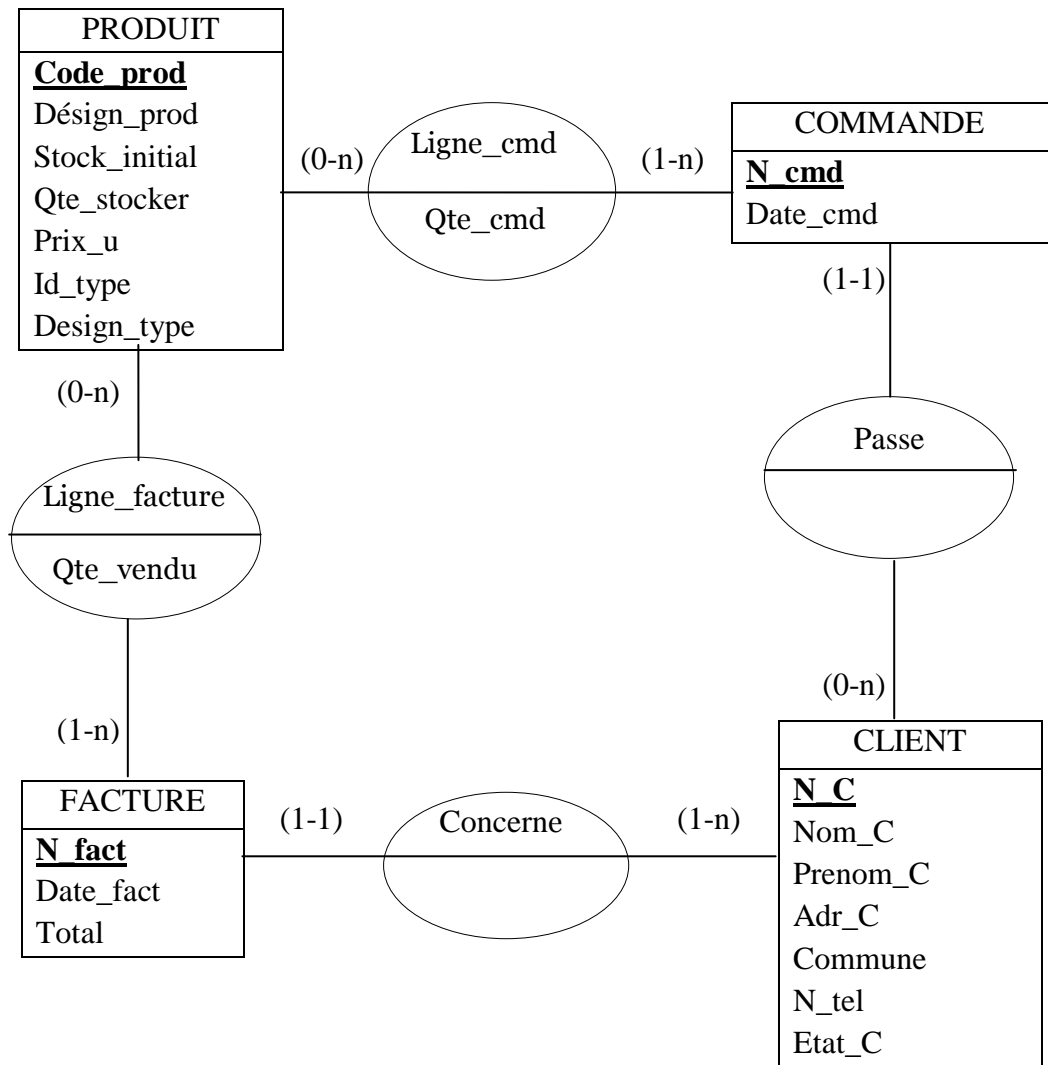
PRODUIT
Code_prod
Désign_prod
Stock_initial
Qte_stocker
Prix_u
Id_type
Design_type

(0-n)
Ligne_cmd
Qte_cmd
(1-n)

COMMANDE
N_cmd
Date_cmd

(1-1)

Passe

(0-n)

Ligne_facture
Qte_vendu

(1-n)

(0-n)

CLIENT
N_C
Nom_C
Prenom_C
Adr_C
Commune
N_tel
Etat_C

FACTURE
N_fact
Date_fact
Total

(1-1)
Concerne
(1-n)